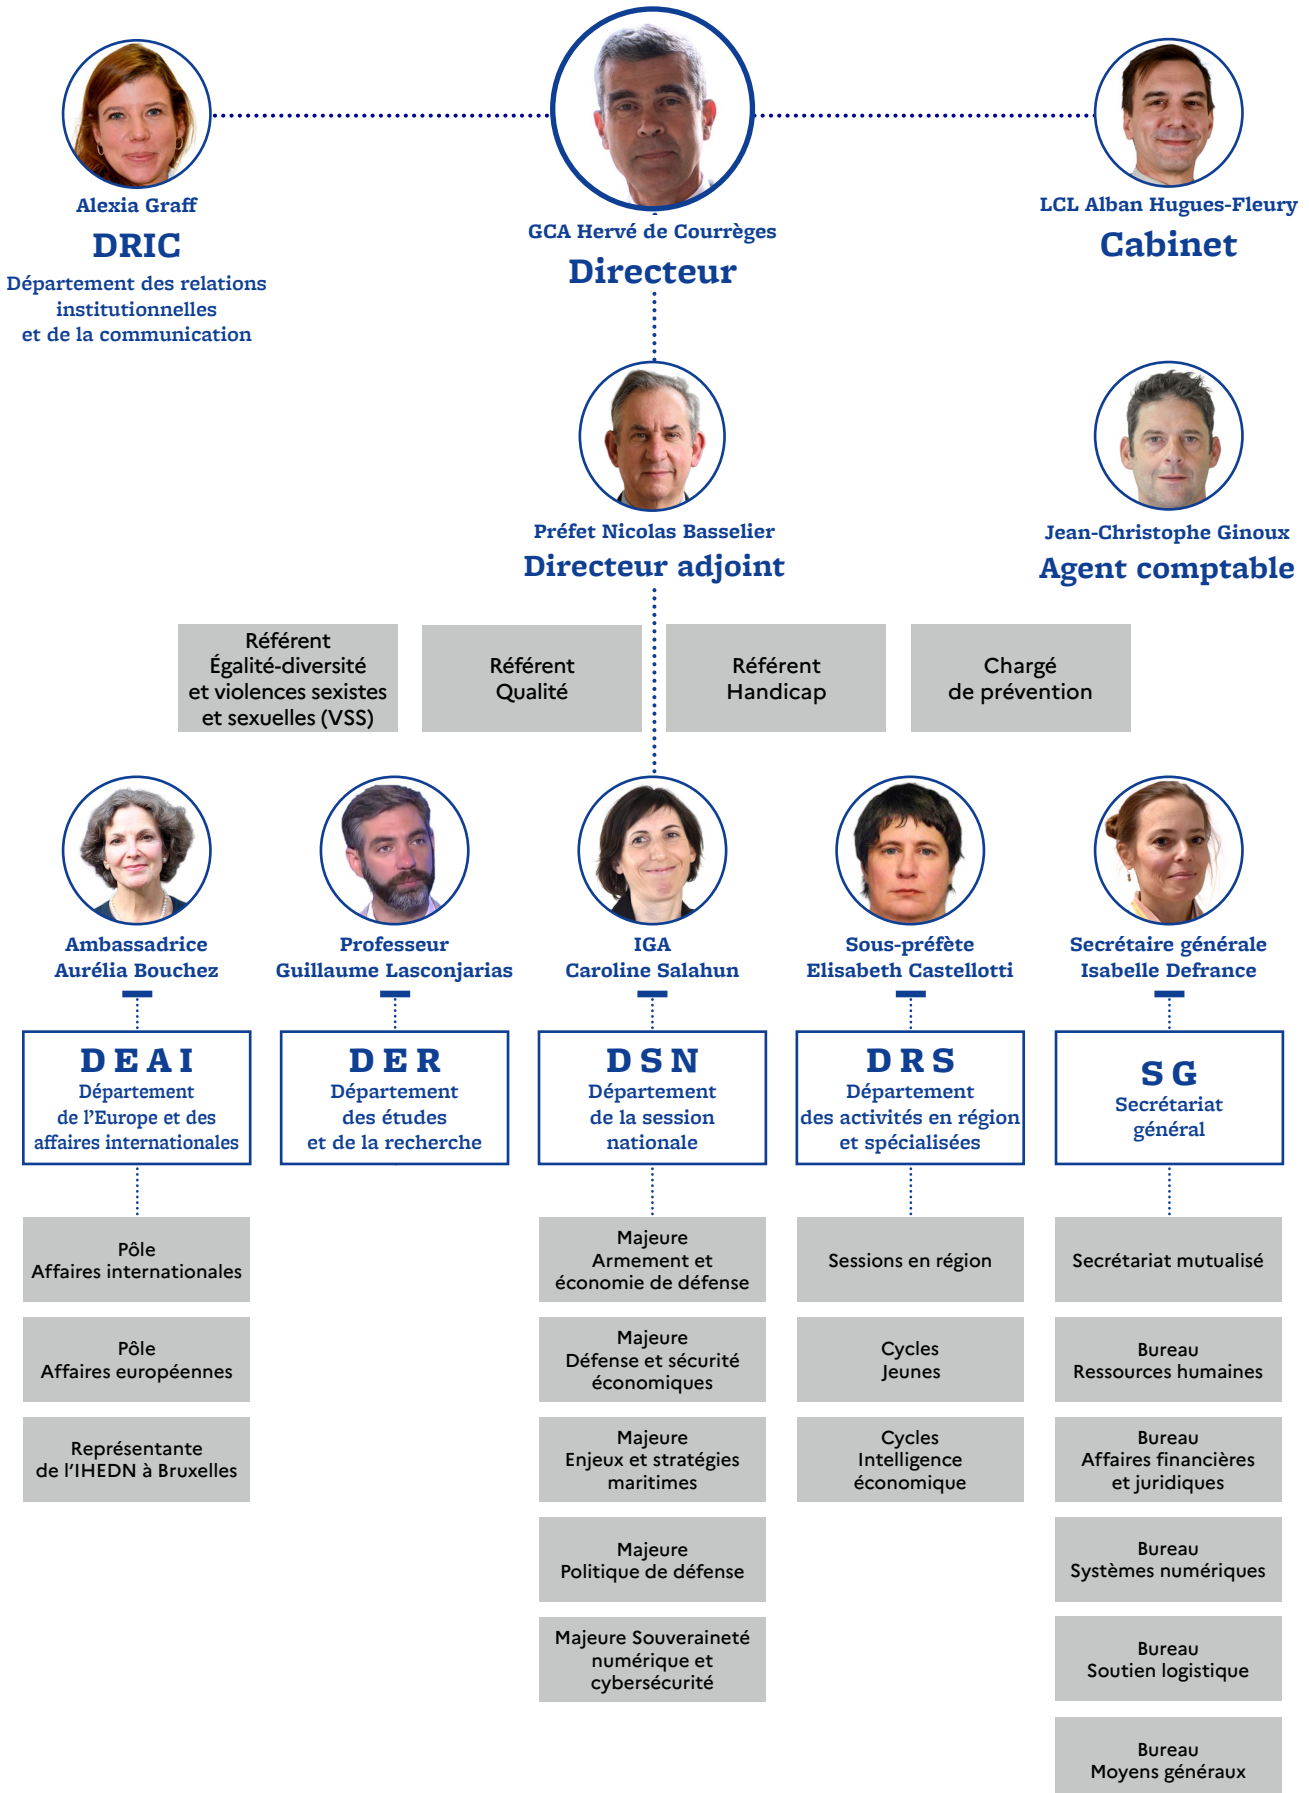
Alexia Graff
DRIC
Département des relations institutionnelles et de la communication

GCA Hervé de Courrèges
Directeur

LCL Alban Hugues-Fleury
Cabinet

Préfet Nicolas Basselier
Directeur adjoint

Jean-Christophe Ginoux
Agent comptable

Référent Égalité-diversité et violences sexistes et sexuelles (VSS)

Référent Qualité

Référent Handicap

Chargé de prévention

Ambassadrice Aurélia Bouchez

DEAI
Département de l'Europe et des affaires internationales

Pôle Affaires internationales

Pôle Affaires européennes

Représentante de l'IHEDN à Bruxelles

Professeur Guillaume Lasconjarias

DER
Département des études et de la recherche

IGA Caroline Salahun

DSN
Département de la session nationale

Majeure Armement et économie de défense

Majeure Défense et sécurité économiques

Majeure Enjeux et stratégies maritimes

Majeure Politique de défense

Majeure Souveraineté numérique et cybersécurité

Sous-préfète Elisabeth Castellotti

DRS
Département des activités en région et spécialisées

Sessions en région

Cycles Jeunes

Cycles Intelligence économique

Secrétaire générale Isabelle Defrance

SG
Secrétariat général

Secrétariat mutualisé

Bureau Ressources humaines

Bureau Affaires financières et juridiques

Bureau Systèmes numériques

Bureau Soutien logistique

Bureau Moyens généraux